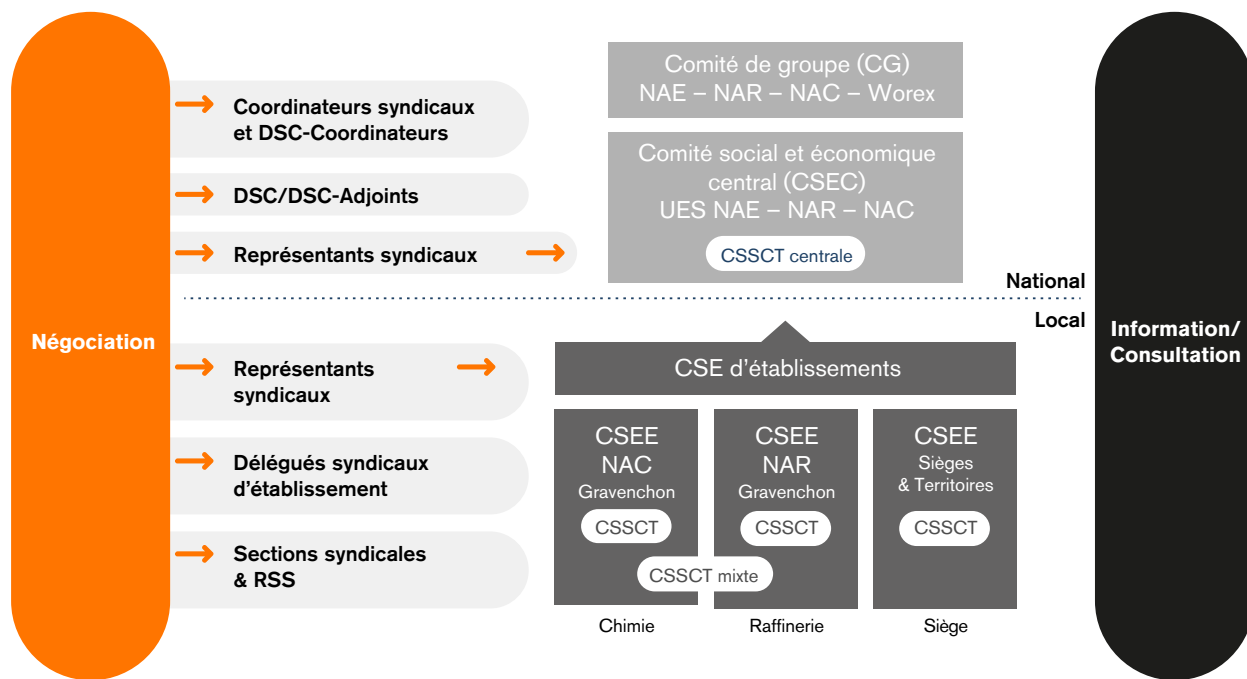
Négociation

Coordinateurs syndicaux et DSC-Coordinateurs

DSC/DSC-Adjoints

Représentants syndicaux

Comité de groupe (CG)
NAE – NAR – NAC – Worex

Comité social et économique central (CSEC)
UES NAE – NAR – NAC

CSSCT centrale

National

Local

Représentants syndicaux

Délégués syndicaux d'établissement

Sections syndicales & RSS

CSE d'établissements

CSEE
NAC
Gravenchon

CSSCT

CSEE
NAR
Gravenchon

CSSCT

CSEE
Sièges & Territoires

CSSCT

CSSCT mixte

Chimie

Raffinerie

Siège

Information/ Consultation